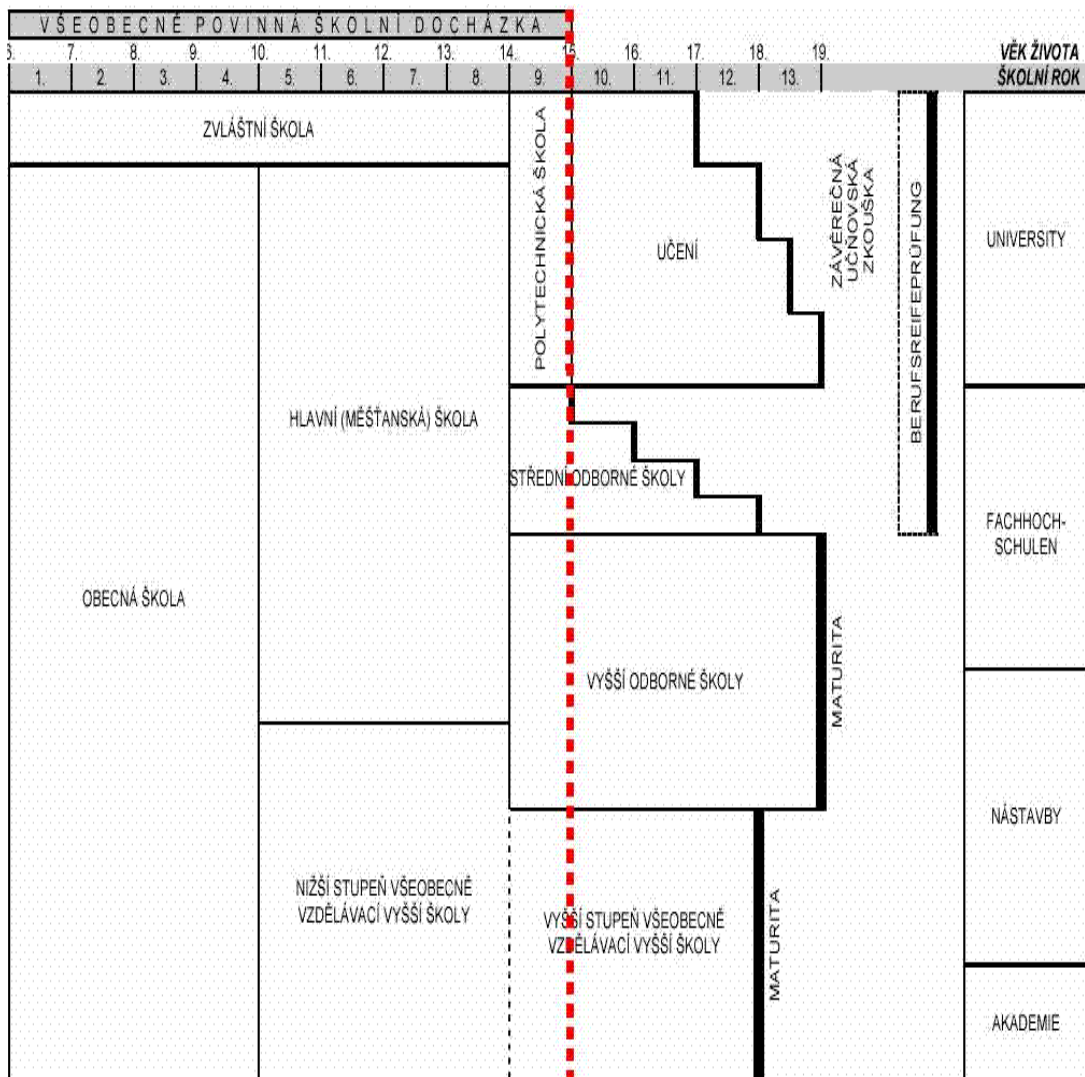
VŠEOBECNÉ POVINNÁ ŠKOLNÍ DOCHÁZKA

6. 7. 8. 9. 10. 11. 12. 13. 14. 15. 16. 17. 18. 19. VĚK ŽIVOTA

1. 2. 3. 4. 5. 6. 7. 8. 9. 10. 11. 12. 13. ŠKOLNÍ ROK

ZVLÁŠTNÍ ŠKOLA

POLYTECHNICKÁ ŠKOLA

UČENÍ

ZÁVĚREČNÁ UČŇOVSKÁ ZKOUŠKA

BERUFSREIFEPRÜFUNG

UNIVERSITY

HLAVNÍ (MĚŠŤANSKÁ) ŠKOLA

STŘEDNÍ ODBORNÉ ŠKOLY

FACHHOCH-SCHULEN

OBECNÁ ŠKOLA

VYŠŠÍ ODBORNÉ ŠKOLY

MATURITA

NÁSTAVBY

NIŽŠÍ STUPEŇ VŠEOBECNĚ VZDĚLÁVACÍ VYŠŠÍ ŠKOLY

VYŠŠÍ STUPEŇ VŠEOBECNĚ VZDĚLÁVACÍ VYŠŠÍ ŠKOLY

MATURITA

AKADEMIE